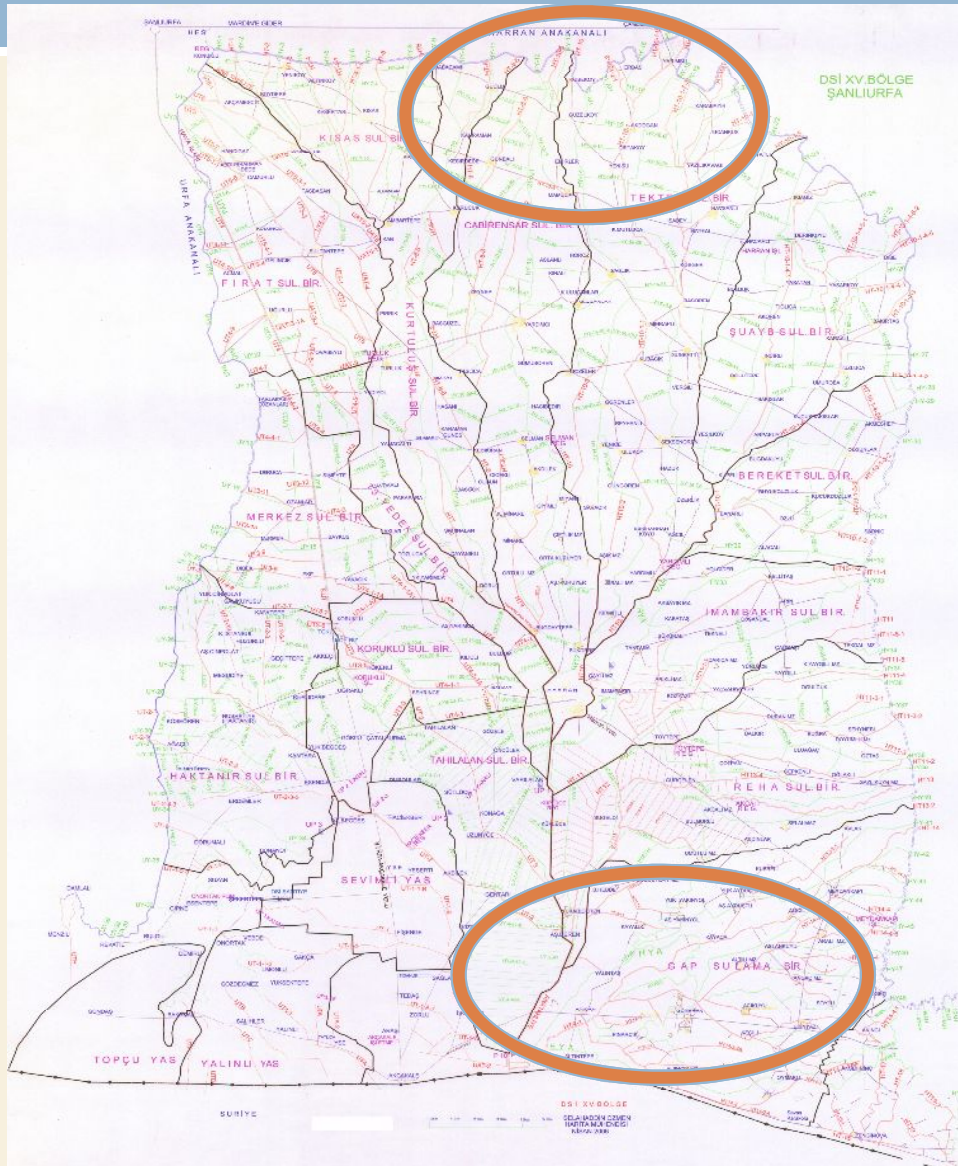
ŞANLIURFA
HARRAN ANAKANALI
DSİ XV.BÖLGE
ŞANLIURFA
KISAS SUL.BİR.
URFA ANAKANALI
TEKTEK
CABİRENSAR SUL.BİR.
FIRAT SUL.BİR.
KURTULUŞ SUL.BİR.
ŞUAYB SUL.BİR.
BEREKET SUL.BİR.
MERKEZ SUL.BİR.
İMAMBAKIR SUL.BİR.
KORUKLU SUL.BİR.
TAHILALAN SUL.BİR.
HAKTANIR SUL.BİR.
REHA SUL.BİR.
SEVİMLİ YAS
GAP SULAMA BİR.
TOPÇU YAS
YALINLI YAS
SURİYE
DSİ XV.BÖLGE